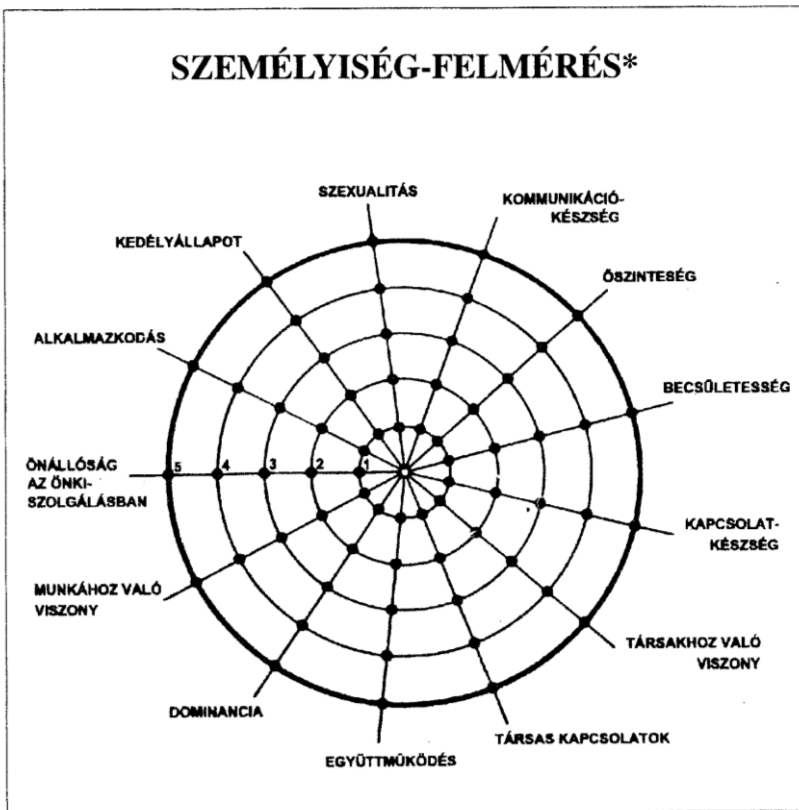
SZEMÉLYISÉG-FELMÉRÉS*

SZEXUALITÁS

KOMMUNIKÁCIÓ-KÉSZSÉG

ŐSZINTESÉG

BECSÜLETESSÉG

KAPCSOLAT-KÉSZSÉG

TÁRSAKHOZ VALÓ VISZONY

TÁRSAS KAPCSOLATOK

EGYÜTTMŰKÖDÉS

DOMINANCIA

MUNKÁHOZ VALÓ VISZONY

ÖNÁLLÓSÁG AZ ÖNKISZOLGÁLÁSBAN

ALKALMAZKODÁS

KEDÉLYÁLLAPOT

5
4
3
2
1